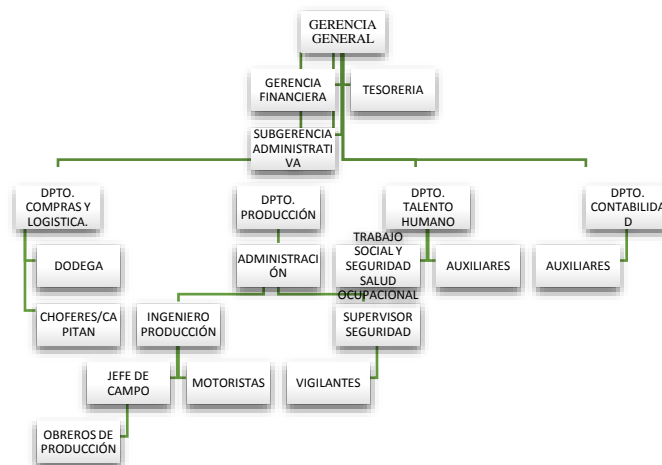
GERENCIA GENERAL

GERENCIA FINANCIERA

TESORERIA

SUBGERENCIA ADMINISTRATIVA

DPTO. COMPRAS Y LOGISTICA.

DPTO. PRODUCCIÓN

DPTO. TALENTO HUMANO

DPTO. CONTABILIDAD

DODEGA

ADMINISTRACIÓN

TRABAJO SOCIAL Y SEGURIDAD SALUD OCUPACIONAL

AUXILIARES

AUXILIARES

CHOFERES/CAPITAN

INGENIERO PRODUCCIÓN

SUPERVISOR SEGURIDAD

JEFE DE CAMPO

MOTORISTAS

VIGILANTES

OBREROS DE PRODUCCIÓN